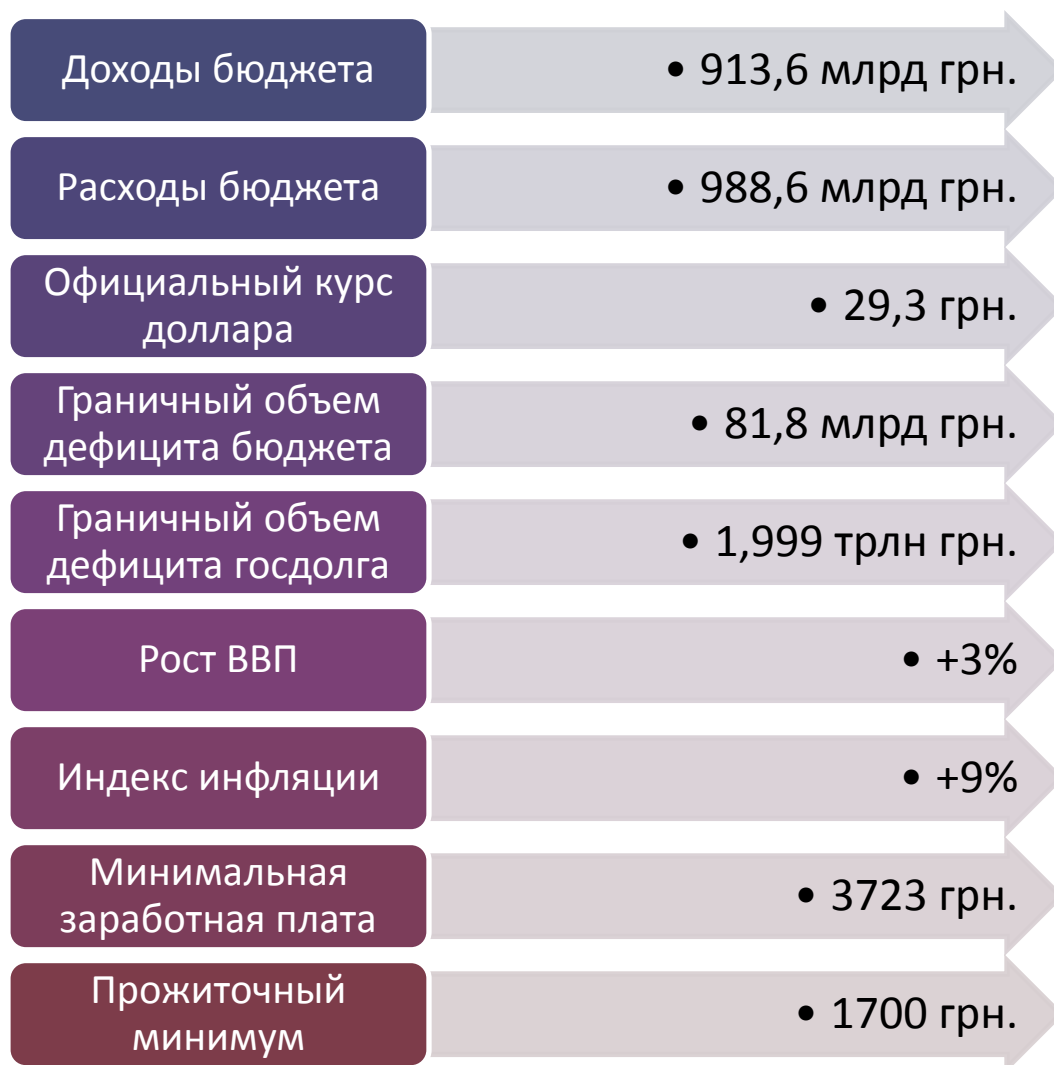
Доходы бюджета
• 913,6 млрд грн.

Расходы бюджета
• 988,6 млрд грн.

Официальный курс доллара
• 29,3 грн.

Граничный объем дефицита бюджета
• 81,8 млрд грн.

Граничный объем дефицита госдолга
• 1,999 трлн грн.

Рост ВВП
• +3%

Индекс инфляции
• +9%

Минимальная заработная плата
• 3723 грн.

Прожиточный минимум
• 1700 грн.